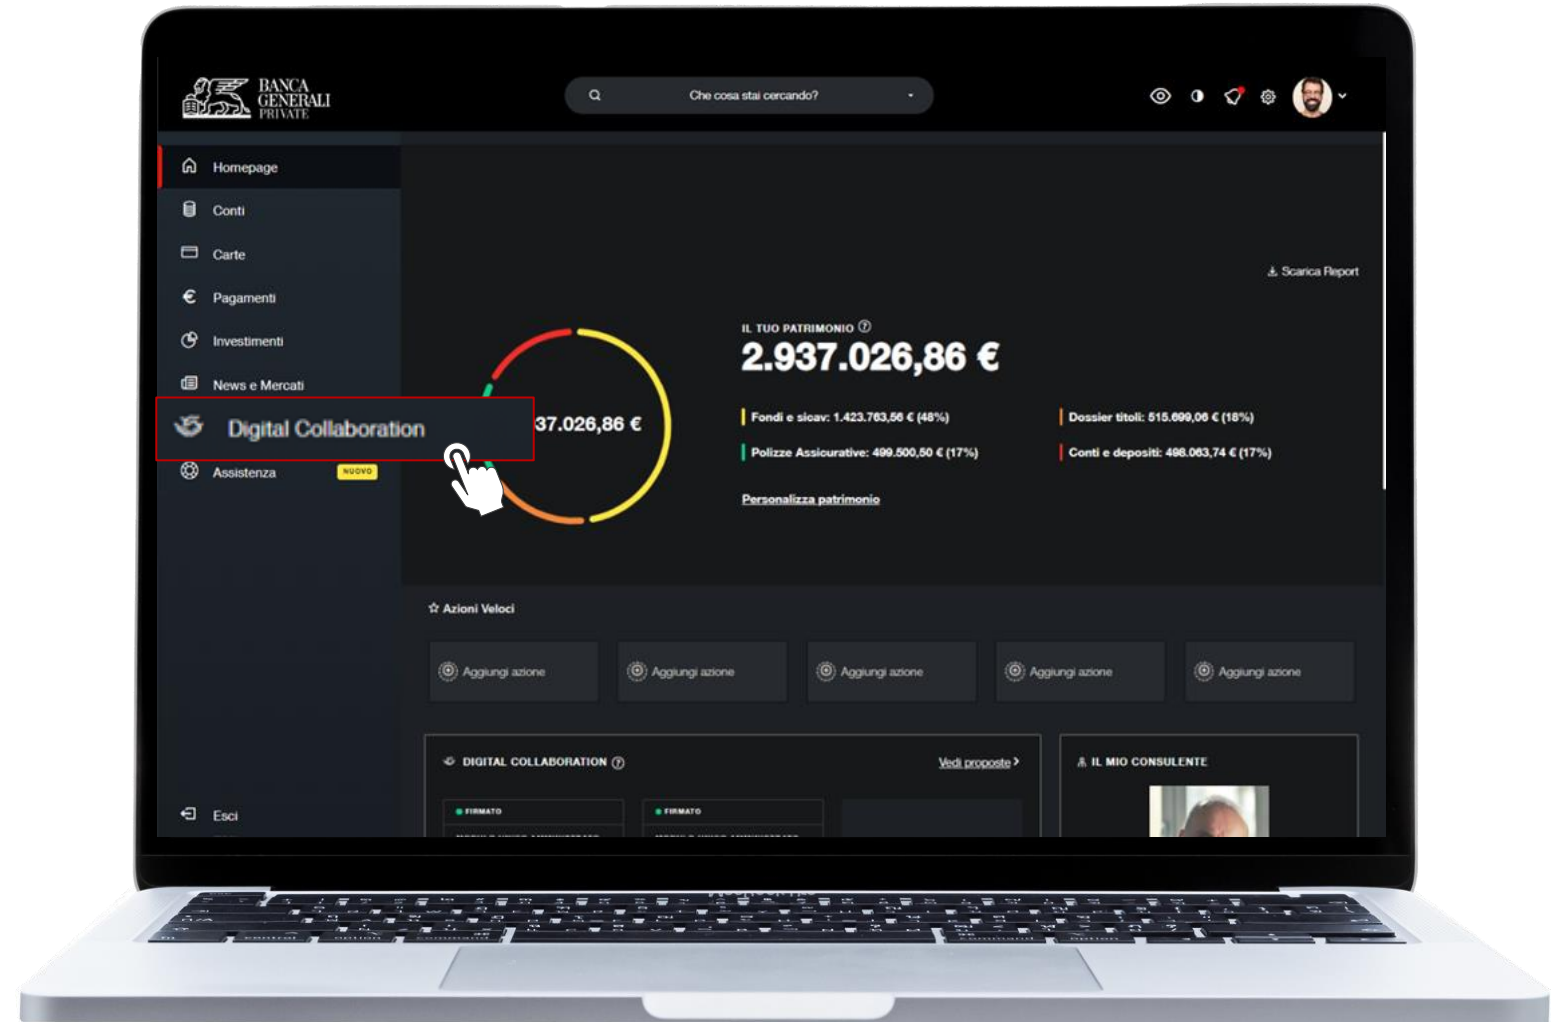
BANCA GENERALI PRIVATE

Che cosa stai cercando?

Homepage
Conti
Carte
Pagamenti
Investimenti
News e Mercati
Digital Collaboration
Assistenza NUOVO

Scarica Report

IL TUO PATRIMONIO
2.937.026,86 €

37.026,86 €

Fondi e sicav: 1.423.763,56 € (48%)
Dossier titoli: 515.699,06 € (18%)
Polizze Assicurative: 499.500,50 € (17%)
Conti e depositi: 498.063,74 € (17%)

Personalizza patrimonio

Azioni Veloci

Aggiungi azione
Aggiungi azione
Aggiungi azione
Aggiungi azione
Aggiungi azione

DIGITAL COLLABORATION
Vedi proposte
FIRMATO
FIRMATO

IL MIO CONSULENTE

Esci